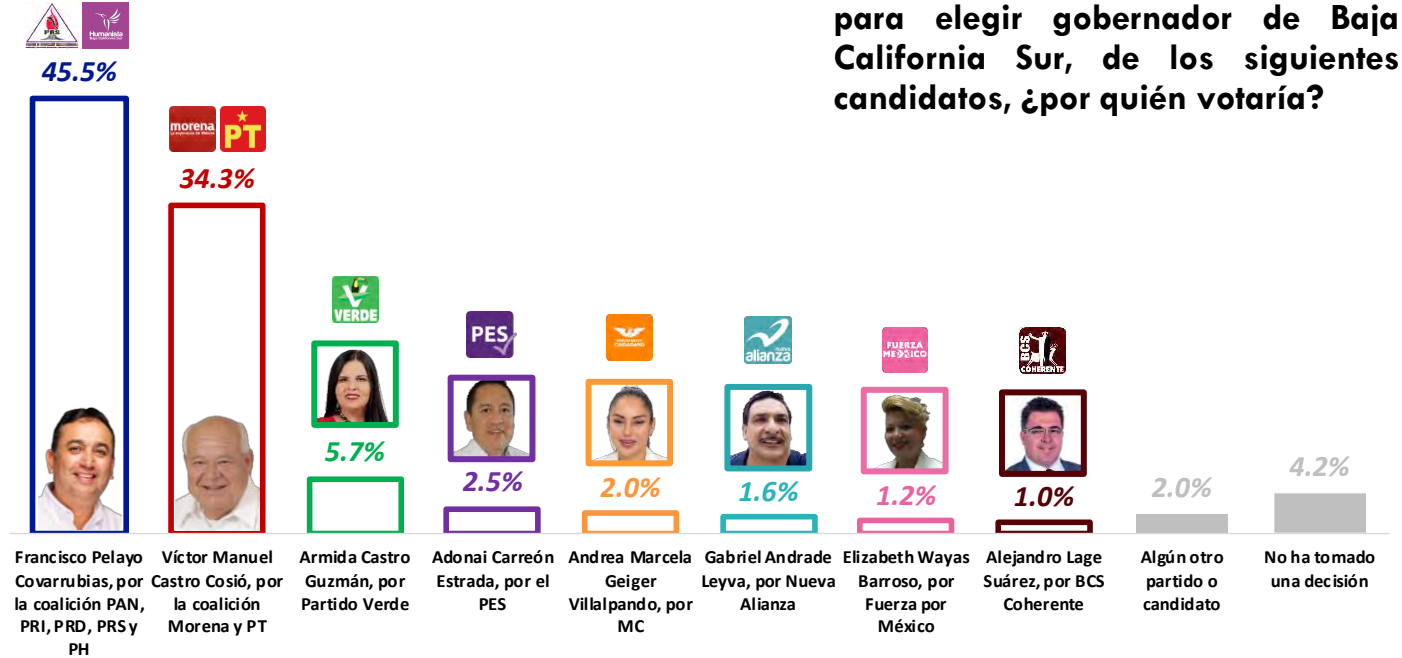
para elegir gobernador de Baja California Sur, de los siguientes candidatos, ¿por quién votaría?

PRS

Humanista

45.5%

morena

PT

34.3%

VERDE

5.7%

PES

2.5%

2.0%

alianza

1.6%

FUERZA MÉXICO

1.2%

BCS COHERENTE

1.0%

2.0%

4.2%

Francisco Pelayo Covarrubias, por la coalición PAN, PRI, PRD, PRS y PH

Víctor Manuel Castro Cosió, por la coalición Morena y PT

Armida Castro Guzmán, por Partido Verde

Adonai Carreón Estrada, por el PES

Andrea Marcela Geiger Villalpando, por MC

Gabriel Andrade Leyva, por Nueva Alianza

Elizabeth Wayas Barroso, por Fuerza por México

Alejandro Lage Suárez, por BCS Coherente

Algún otro partido o candidato

No ha tomado una decisión